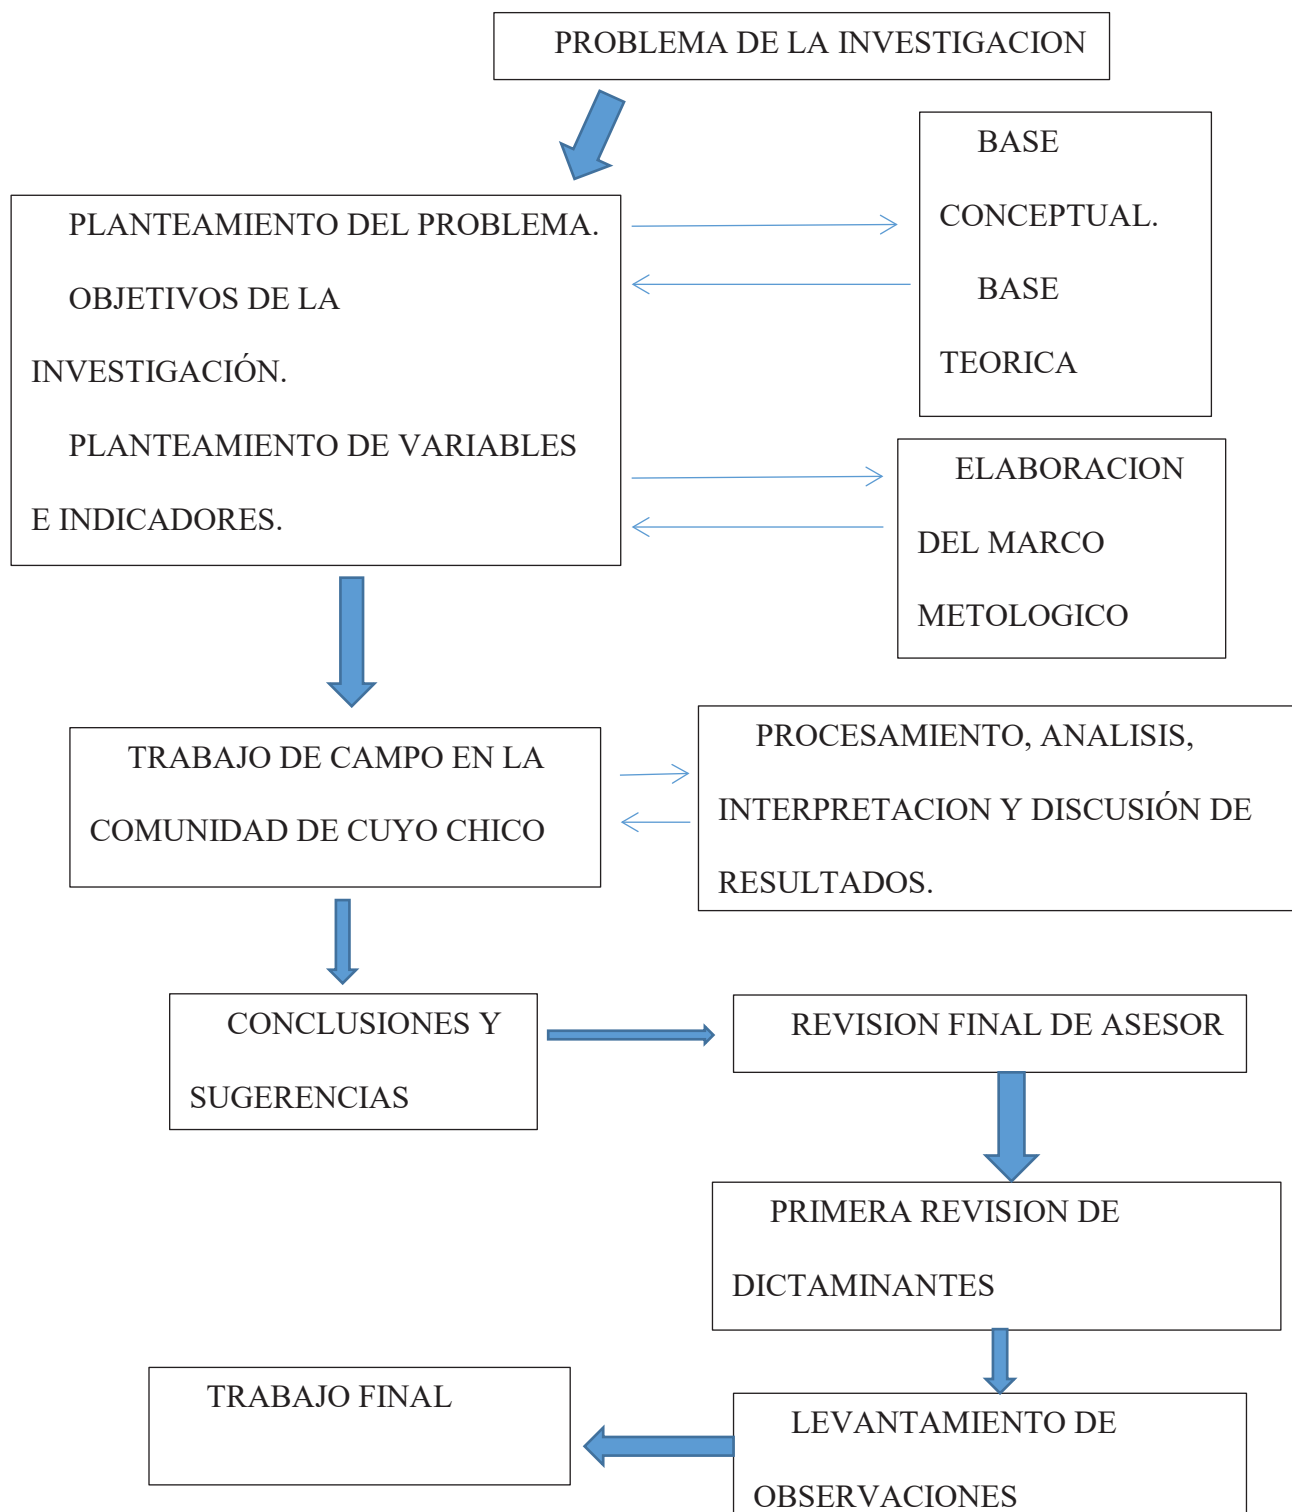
PROBLEMA DE LA INVESTIGACION

PLANTEAMIENTO DEL PROBLEMA.

OBJETIVOS DE LA INVESTIGACIÓN.

PLANTEAMIENTO DE VARIABLES E INDICADORES.

BASE CONCEPTUAL.

BASE TEORICA

ELABORACION DEL MARCO METOLOGICO

TRABAJO DE CAMPO EN LA COMUNIDAD DE CUYO CHICO

PROCESAMIENTO, ANALISIS, INTERPRETACION Y DISCUSIÓN DE RESULTADOS.

CONCLUSIONES Y SUGERENCIAS

REVISION FINAL DE ASESOR

PRIMERA REVISION DE DICTAMINANTES

LEVANTAMIENTO DE OBSERVACIONES

TRABAJO FINAL